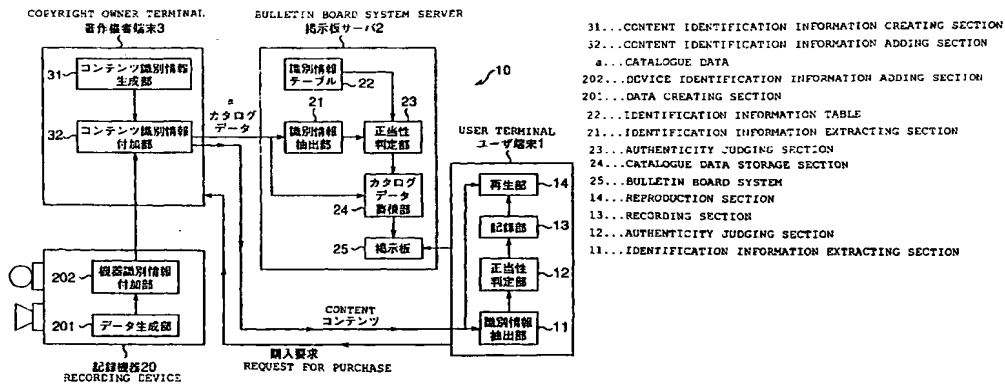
COPYRIGHT OWNER TERMINAL
著作権者端末3

31 コンテンツ識別情報生成部

32 コンテンツ識別情報付加部

BULLETIN BOARD SYSTEM SERVER
掲示板サーバ2

識別情報テーブル 22

21 識別情報抽出部

23 正当性判定部

a カタログデータ

カタログデータ蓄積部 24

25 掲示板

10

USER TERMINAL
ユーザ端末1

再生部 14

記録部 13

正当性判定部 12

識別情報抽出部 11

202 機器識別情報付加部

201 データ生成部

記録機器20
RECORDING DEVICE

CONTENT
コンテンツ

購入要求
REQUEST FOR PURCHASE

31...CONTENT IDENTIFICATION INFORMATION CREATING SECTION
32...CONTENT IDENTIFICATION INFORMATION ADDING SECTION
a...CATALOGUE DATA
202...DEVICE IDENTIFICATION INFORMATION ADDING SECTION
201...DATA CREATING SECTION
22...IDENTIFICATION INFORMATION TABLE
21...IDENTIFICATION INFORMATION EXTRACTING SECTION
23...AUTHENTICITY JUDGING SECTION
24...CATALOGUE DATA STORAGE SECTION
25...BULLETIN BOARD SYSTEM
14...REPRODUCTION SECTION
13...RECORDING SECTION
12...AUTHENTICITY JUDGING SECTION
11...IDENTIFICATION INFORMATION EXTRACTING SECTION